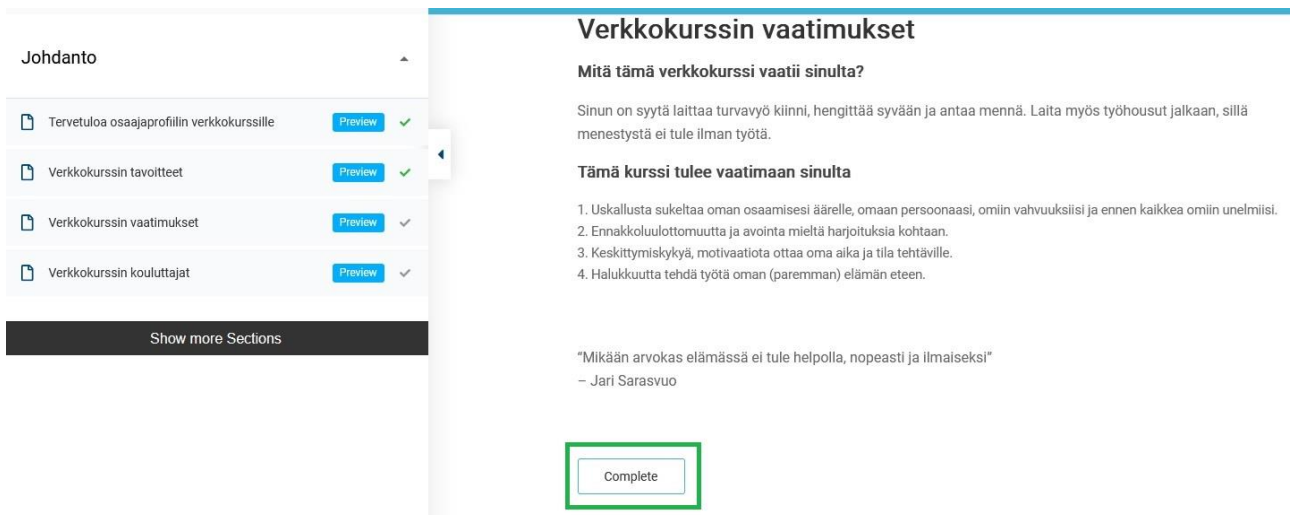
Johdanto

Tervetuloa osaajaprofiilin verkkokurssille Preview

Verkkokurssin tavoitteet Preview

Verkkokurssin vaatimukset Preview

Verkkokurssin kouluttajat Preview

Show more Sections

Verkkokurssin vaatimukset

Mitä tämä verkkokurssi vaatii sinulta?

Sinun on syytä laittaa turvavyö kiinni, hengittää syvään ja antaa mennä. Laita myös työhousut jalkaan, sillä menestystä ei tule ilman työtä.

Tämä kurssi tulee vaatimaan sinulta

1. Uskallusta sukeltaa oman osaamisesi äärelle, omaan persoonaasi, omiin vahvuuksiisi ja ennen kaikkea omiin unelmiisi.
2. Ennakkoluulottomuutta ja avointa mieltä harjoituksia kohtaan.
3. Keskittymiskykyä, motivaatiota ottaa oma aika ja tila tehtäville.
4. Halukkuutta tehdä työtä oman (paremman) elämän eteen.

"Mikään arvokas elämässä ei tule helpolla, nopeasti ja ilmaiseksi"
– Jari Sarasvuo

Complete